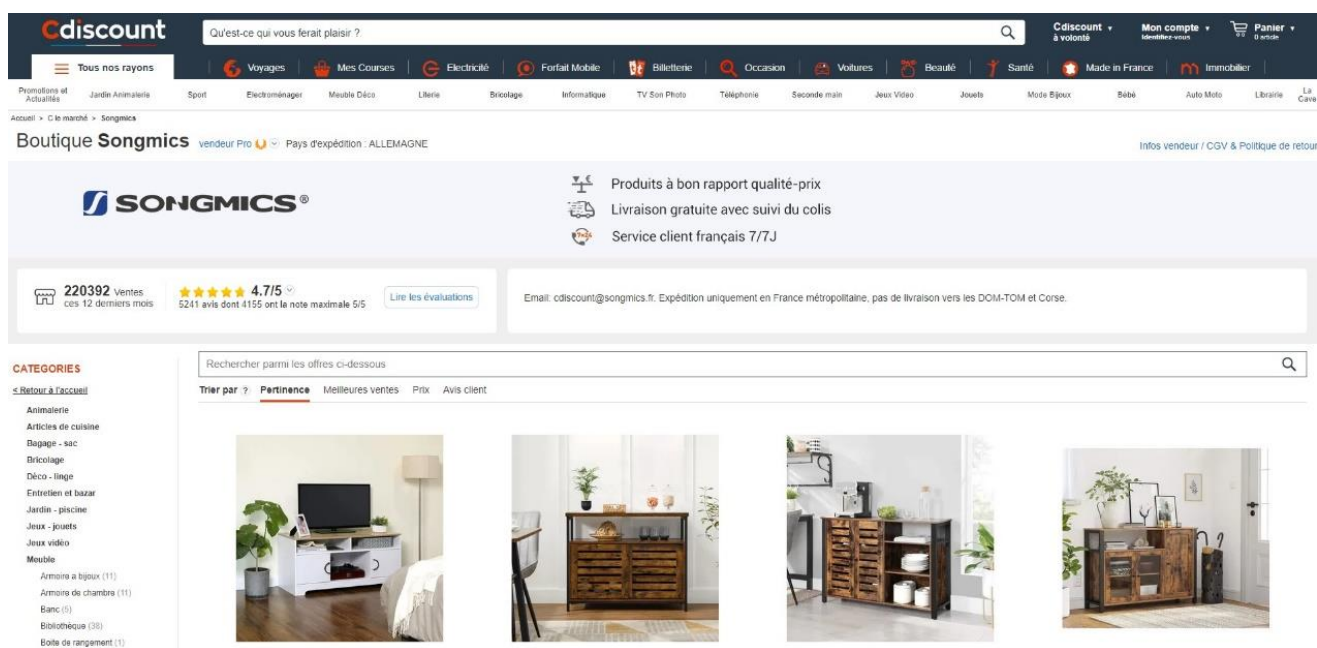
Cdiscount

Qu'est-ce qui vous ferait plaisir ?

Cdiscount à volonté

Mon compte Identifiez-vous

Panier 0 article

Tous nos rayons

Voyages | Mes Courses | Electricité | Forfait Mobile | Billetterie | Occasion | Voitures | Beauté | Santé | Made in France | Immobilier

Promotions et Actualités | Jardin Animalerie | Sport | Electroménager | Meuble Déco | Literie | Bricolage | Informatique | TV Son Photo | Téléphonie | Seconde main | Jeux Vidéo | Jouets | Mode Bijoux | Bébé | Auto Moto | Librairie | La Cave

Accueil > C le marché > Songmics

Boutique Songmics vendeur Pro Pays d'expédition : ALLEMAGNE

Infos vendeur / CGV & Politique de retour

SONGMICS®

Produits à bon rapport qualité-prix

Livraison gratuite avec suivi du colis

Service client français 7/7J

220392 Ventes ces 12 derniers mois

4.7/5
5241 avis dont 4155 ont la note maximale 5/5

Lire les évaluations

Email: cdiscount@songmics.fr. Expédition uniquement en France métropolitaine, pas de livraison vers les DOM-TOM et Corse.

CATEGORIES

< Retour à l'accueil

Animalerie
Articles de cuisine
Bagage - sac
Bricolage
Déco - linge
Entretien et bazar
Jardin - piscine
Jeux - jouets
Jeux vidéo
Meuble
Armoire a bijoux (11)
Armoire de chambre (11)
Banc (5)
Bibliothèque (38)
Boite de rangement (1)

Rechercher parmi les offres ci-dessous

Trier par ? Pertinence Meilleures ventes Prix Avis client